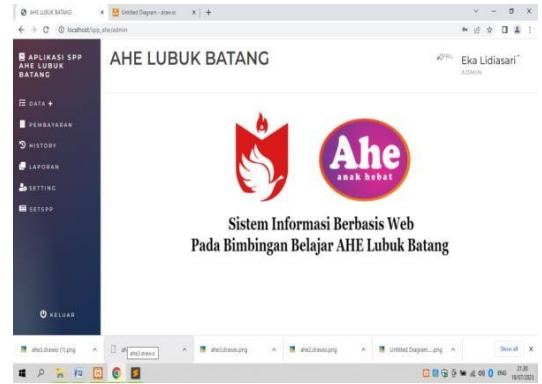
AHE LUBUK BATANG
Untitled Diagram - draw.io
localhost/spp_ahe/admin
APLIKASI SPP AHE LUBUK BATANG
DATA +
PEMBAYARAN
HISTORY
LAPORAN
SETTING
SETSPP
KELUAR
AHE LUBUK BATANG
Eka Lidiasari
ADMIN
Ahe
anak hebat
Sistem Informasi Berbasis Web
Pada Bimbingan Belajar AHE Lubuk Batang
ahe3.drawio (1).png
ahe3.drawio
ahe3.drawio.png
ahe2.drawio.png
Untitled Diagram....png
Show all
21.20
19/07/2021